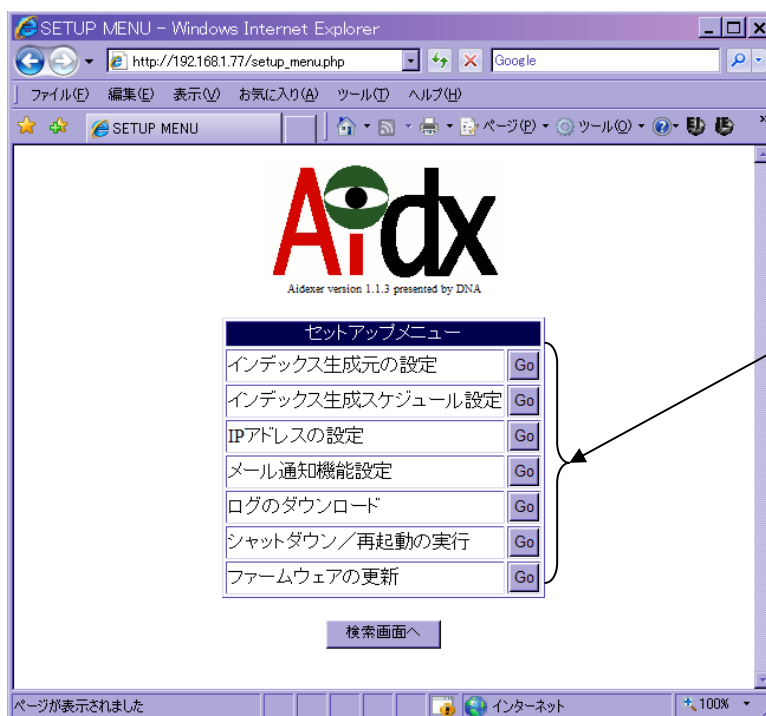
SETUP MENU - Windows Internet Explorer

http://192.168.1.77/setup_menu.php

Google

ファイル(F) 編集(E) 表示(V) お気に入り(A) ツール(T) ヘルプ(H)

SETUP MENU

ページ(P) ツール(O)

Aidx

Aidexer version 1.1.3 presented by DNA

| セットアップメニュー | |
|---|---|
| インデックス生成元の設定 | Go |
| インデックス生成スケジュール設定 | Go |
| IPアドレスの設定 | Go |
| メール通知機能設定 | Go |
| ログのダウンロード | Go |
| シャットダウン／再起動の実行 | Go |
| ファームウェアの更新 | Go |

検索画面へ

ページが表示されました

インターネット

100%